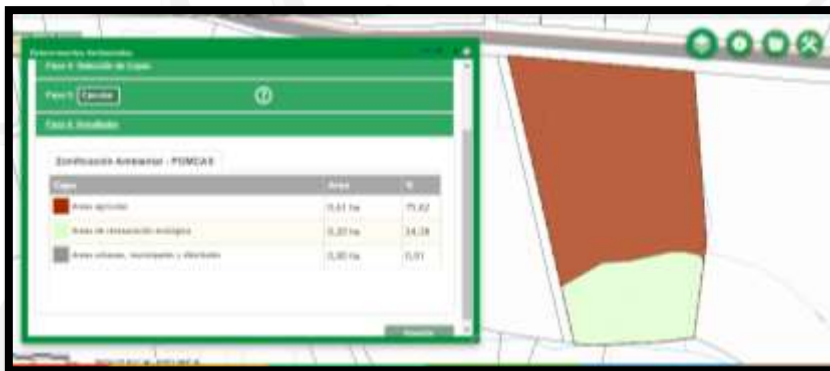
Determinantes Ambientales

Paso 4: Selección de Capas

Paso 5: Ejecutar

Paso 6: Resultados

Zonificación Ambiental - POMCAS

| Capa | Área | % |
|---|---|---|
| Áreas agrícolas | 0,61 ha | 75,62 |
| Áreas de restauración ecológica | 0,20 ha | 24,28 |
| Áreas urbanas, municipales y distritales | 0,00 ha | 0,01 |

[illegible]